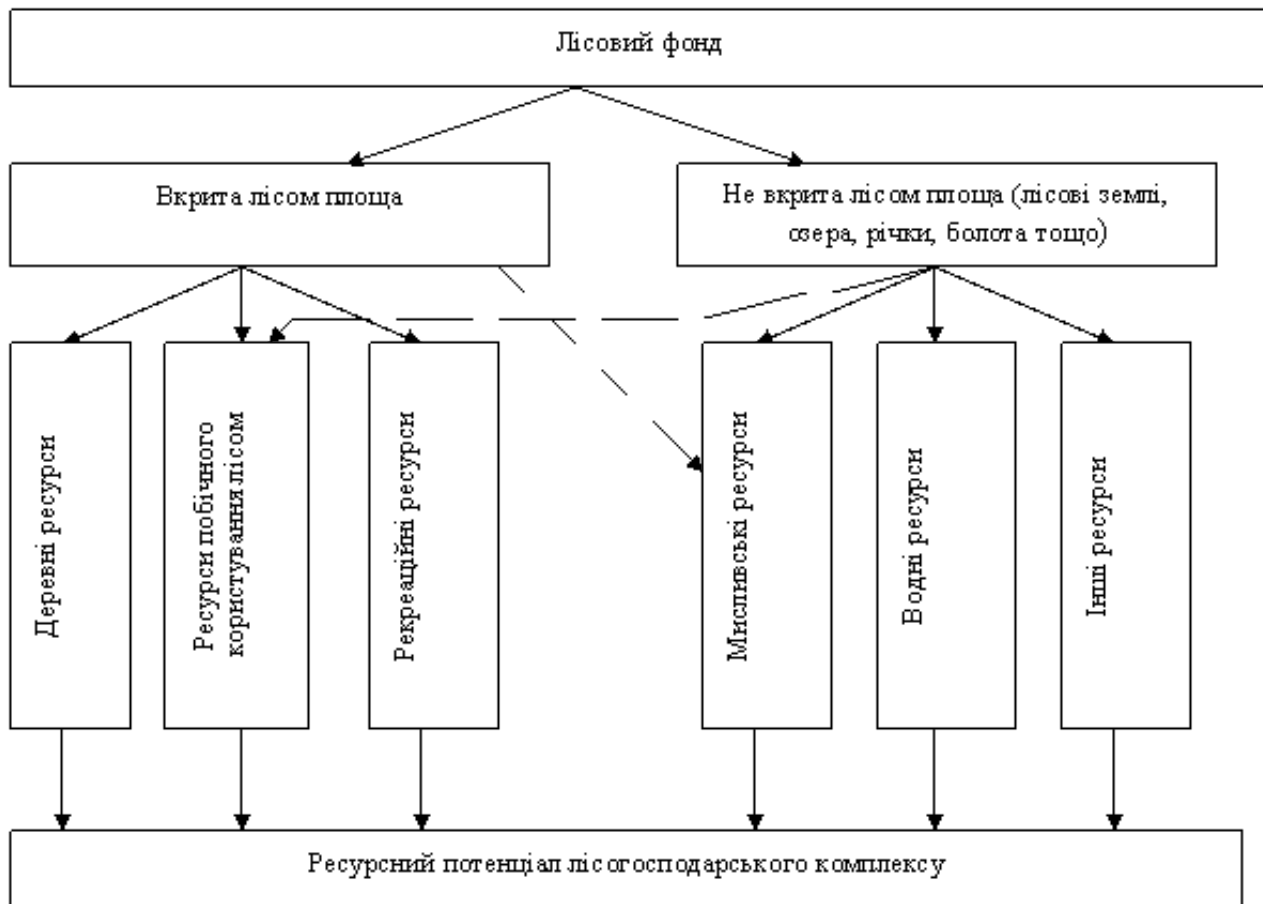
Лісовий фонд

Вкрита лісом площа

Не вкрита лісом площа (лісові землі, озера, річки, болота тощо)

Деревні ресурси

Ресурси побічного користування лісом

Рекреаційні ресурси

Мисливські ресурси

Водні ресурси

Інші ресурси

Ресурсний потенціал лісогосподарського комплексу